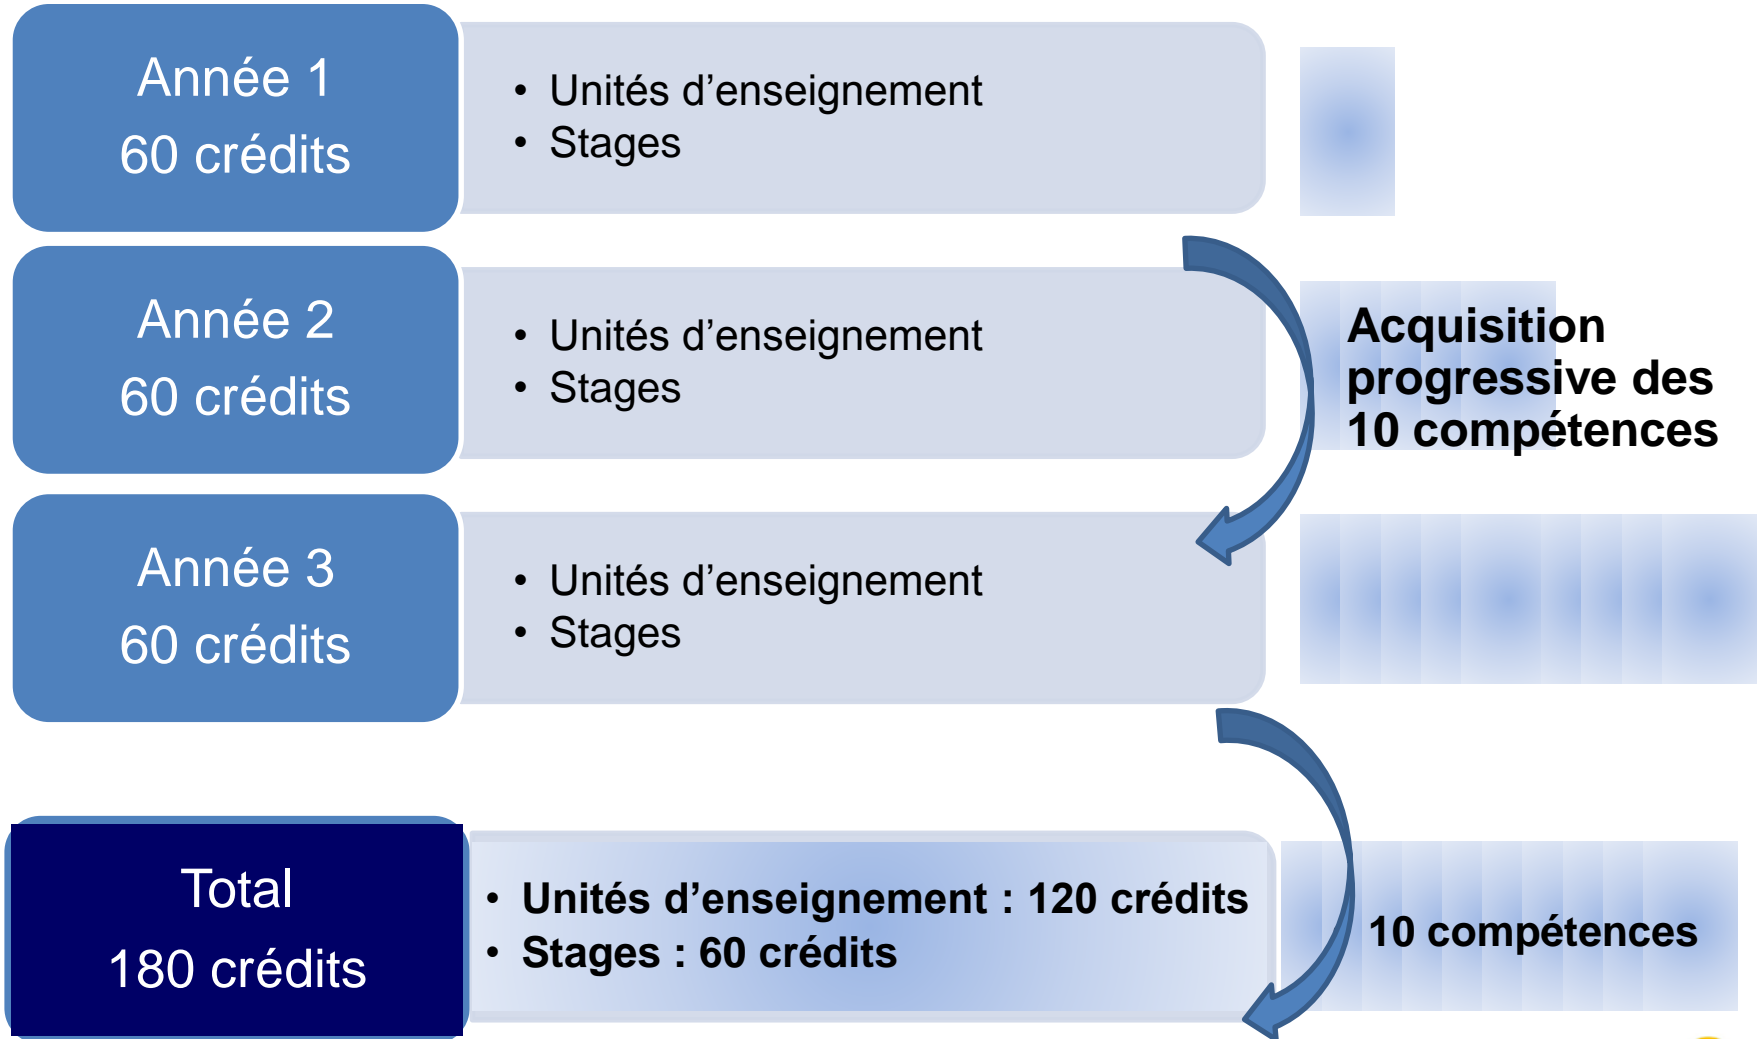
Année 1
60 crédits

• Unités d’enseignement
• Stages

Année 2
60 crédits

• Unités d’enseignement
• Stages

Acquisition progressive des 10 compétences

Année 3
60 crédits

• Unités d’enseignement
• Stages

Total
180 crédits

• Unités d’enseignement : 120 crédits
• Stages : 60 crédits

10 compétences